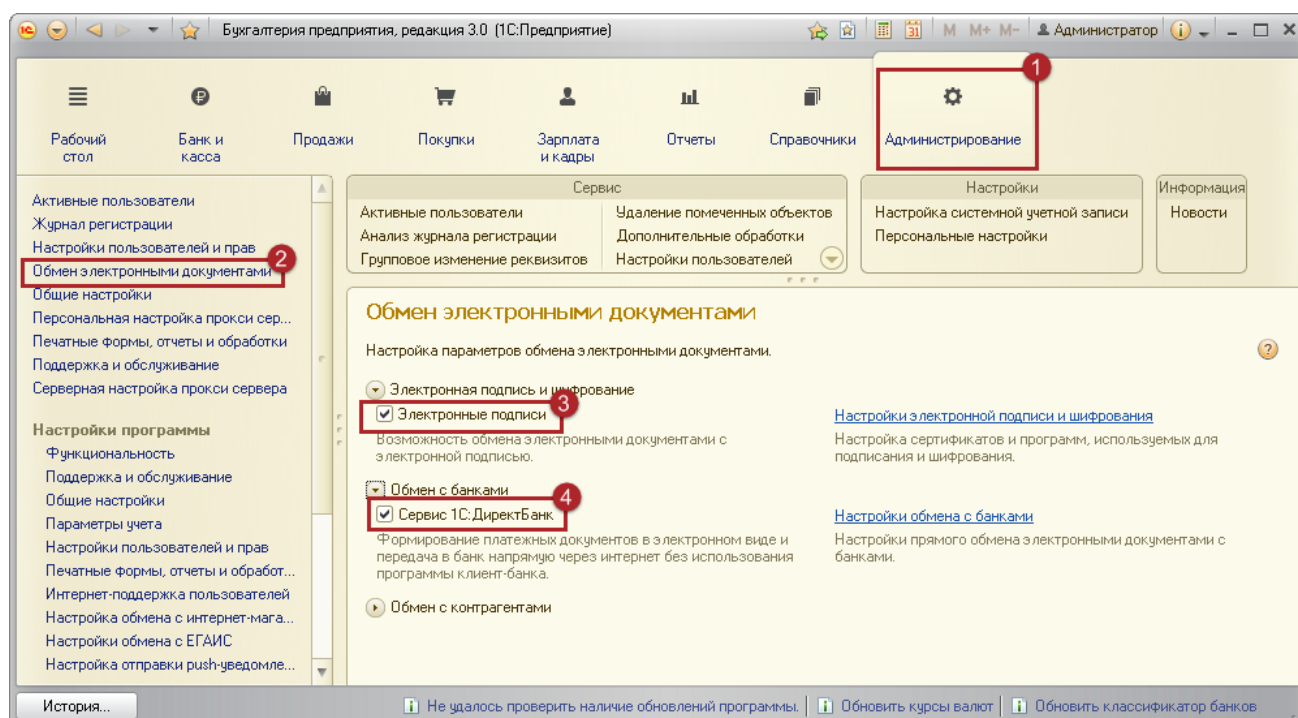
Бухгалтерия предприятия, редакция 3.0 (1С:Предприятие)

M M+ M- Администратор

Рабочий стол
Банк и касса
Продажи
Покупки
Зарплата и кадры
Отчеты
Справочники
Администрирование

1

Активные пользователи
Журнал регистрации
Настройки пользователей и прав
Обмен электронными документами
2
Общие настройки
Персональная настройка прокси сер...
Печатные формы, отчеты и обработки
Поддержка и обслуживание
Серверная настройка прокси сервера

Настройки программы
Функциональность
Поддержка и обслуживание
Общие настройки
Параметры учета
Настройки пользователей и прав
Печатные формы, отчеты и обработ...
Интернет-поддержка пользователей
Настройка обмена с интернет-мага...
Настройки обмена с ЕГАИС
Настройка отправки push-уведомле...

Сервис
Активные пользователи
Анализ журнала регистрации
Групповое изменение реквизитов
Удаление помеченных объектов
Дополнительные обработки
Настройки пользователей

Настройки
Настройка системной учетной записи
Персональные настройки

Информация
Новости

Обмен электронными документами

Настройка параметров обмена электронными документами.

Электронная подпись и шифрование
Электронные подписи
3
Возможность обмена электронными документами с электронной подписью.

Настройки электронной подписи и шифрования
Настройка сертификатов и программ, используемых для подписания и шифрования.

Обмен с банками
4
Сервис 1С:ДиректБанк
Формирование платежных документов в электронном виде и передача в банк напрямую через интернет без использования программы клиент-банка.

Настройки обмена с банками
Настройки прямого обмена электронными документами с банками.

Обмен с контрагентами

История...
Не удалось проверить наличие обновлений программы.
Обновить курсы валют
Обновить классификатор банков